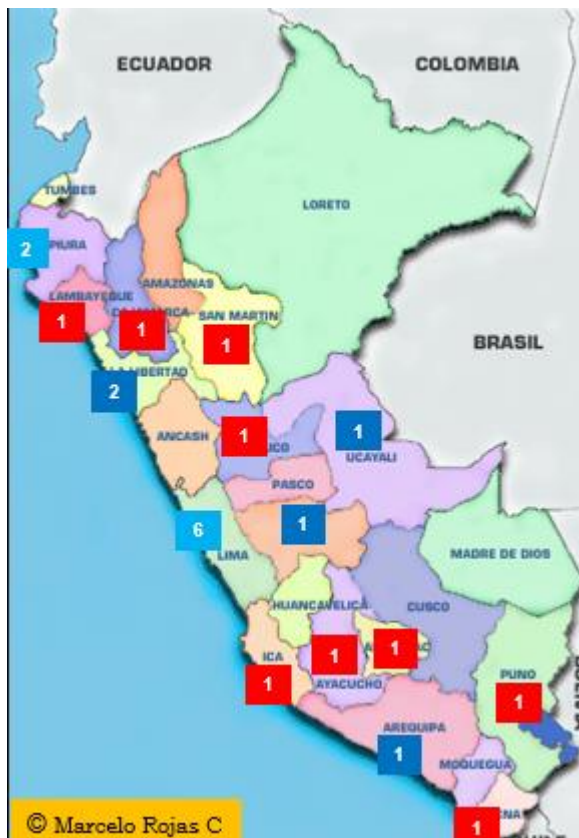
ECUADOR
COLOMBIA
TUMBES
2
PIURA
LORETO
AMAZONAS
LAMBAYEQUE
1
1
SAN MARTIN
1
BRASIL
2
ANCASH
1
1
UCAYALI
PASCO
1
6
LIMA
MADRE DE DIOS
HUANCAVELICA
CUSCO
1
1
ICA
1
AYACUCHO
PUNO
1
AREQUIPA
1
MOQUEGUA
1
© Marcelo Rojas C